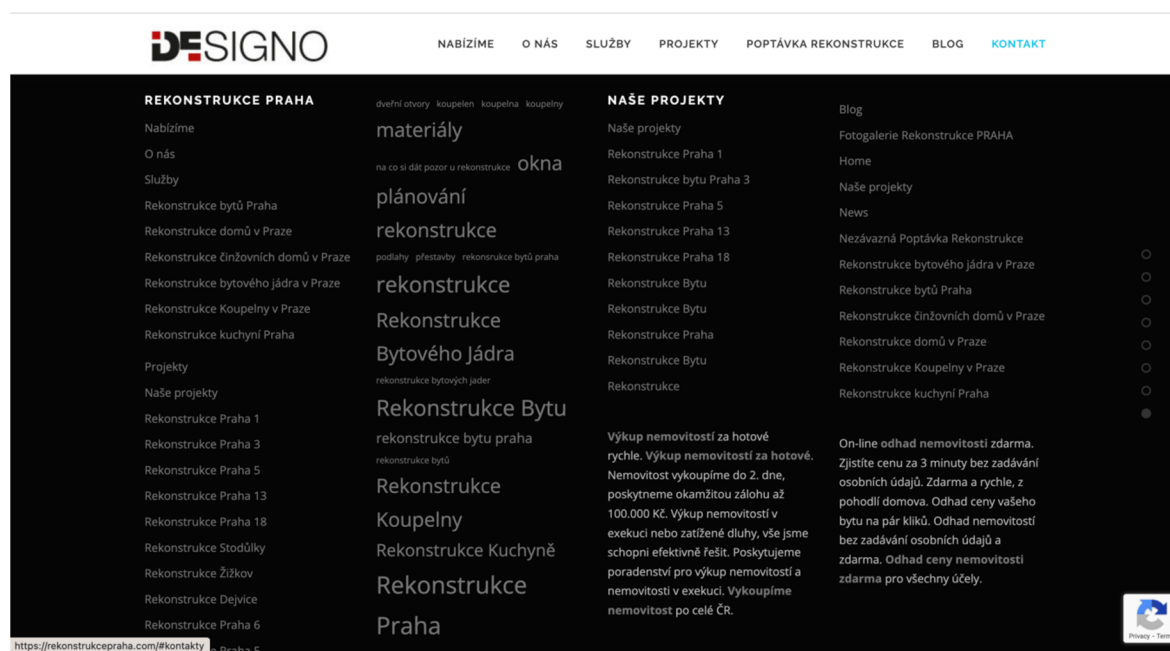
DESIGNO

NABÍZÍME O NÁS SLUŽBY PROJEKTY POPTÁVKA REKONSTRUKCE BLOG KONTAKT

REKONSTRUKCE PRAHA

Nabízíme
O nás
Služby
Rekonstrukce bytů Praha
Rekonstrukce domů v Praze
Rekonstrukce činžovních domů v Praze
Rekonstrukce bytového jádra v Praze
Rekonstrukce Koupelny v Praze
Rekonstrukce kuchyní Praha

Projekty
Naše projekty
Rekonstrukce Praha 1
Rekonstrukce Praha 3
Rekonstrukce Praha 5
Rekonstrukce Praha 13
Rekonstrukce Praha 18
Rekonstrukce Stodůlky
Rekonstrukce Žižkov
Rekonstrukce Dejvice
Rekonstrukce Praha 6
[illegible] Praha 5

dveřní otvory koupelen koupelna koupelny materiály na co si dát pozor u rekonstrukce okna plánování rekonstrukce podlahy přestavby rekonstrukce bytů praha rekonstrukce Rekonstrukce Bytového Jádra rekonstrukce bytových jader Rekonstrukce Bytu rekonstrukce bytu praha rekonstrukce bytů Rekonstrukce Koupelny Rekonstrukce Kuchyně Rekonstrukce Praha

NAŠE PROJEKTY

Naše projekty
Rekonstrukce Praha 1
Rekonstrukce bytu Praha 3
Rekonstrukce Praha 5
Rekonstrukce Praha 13
Rekonstrukce Praha 18
Rekonstrukce Bytu
Rekonstrukce Bytu
Rekonstrukce Praha
Rekonstrukce Bytu
Rekonstrukce

Výkup nemovitostí za hotové rychle. Výkup nemovitostí za hotové. Nemovitost vykoupíme do 2. dne, poskytneme okamžitou zálohu až 100.000 Kč. Výkup nemovitostí v exekuci nebo zatížené dluhy, vše jsme schopni efektivně řešit. Poskytujeme poradenství pro výkup nemovitostí a nemovitosti v exekuci. Vykoupíme nemovitost po celé ČR.

Blog
Fotogalerie Rekonstrukce PRAHA
Home
Naše projekty
News
Nezávazná Poptávka Rekonstrukce
Rekonstrukce bytového jádra v Praze
Rekonstrukce bytů Praha
Rekonstrukce činžovních domů v Praze
Rekonstrukce domů v Praze
Rekonstrukce Koupelny v Praze
Rekonstrukce kuchyní Praha

On-line odhad nemovitosti zdarma. Zjistíte cenu za 3 minuty bez zadávání osobních údajů. Zdarma a rychle, z pohodlí domova. Odhad ceny vašeho bytu na pár kliků. Odhad nemovitostí bez zadávání osobních údajů a zdarma. Odhad ceny nemovitosti zdarma pro všechny účely.

https://rekonstrukcepraha.com/#kontakty

Privacy - Term